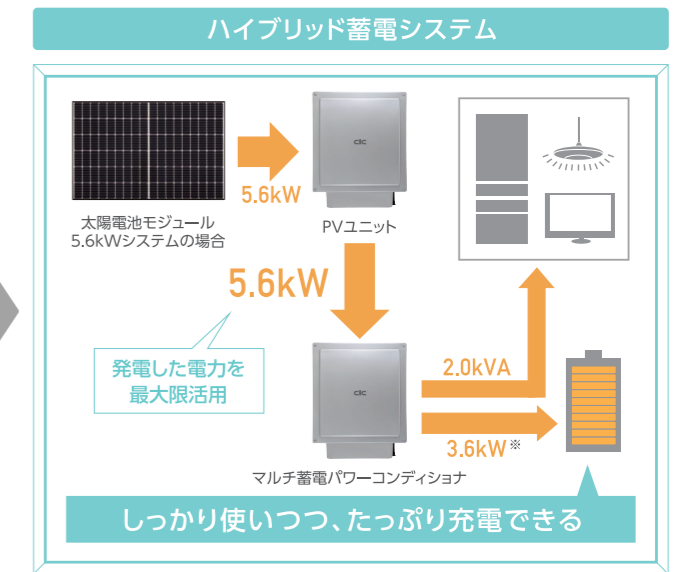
ハイブリッド蓄電システム

太陽電池モジュール
5.6kWシステムの場合

5.6kW

PVユニット

5.6kW

発電した電力を
最大限活用

2.0kVA

3.6kW※

マルチ蓄電パワーコンディショナ

しっかり使いつつ、たっぷり充電できる